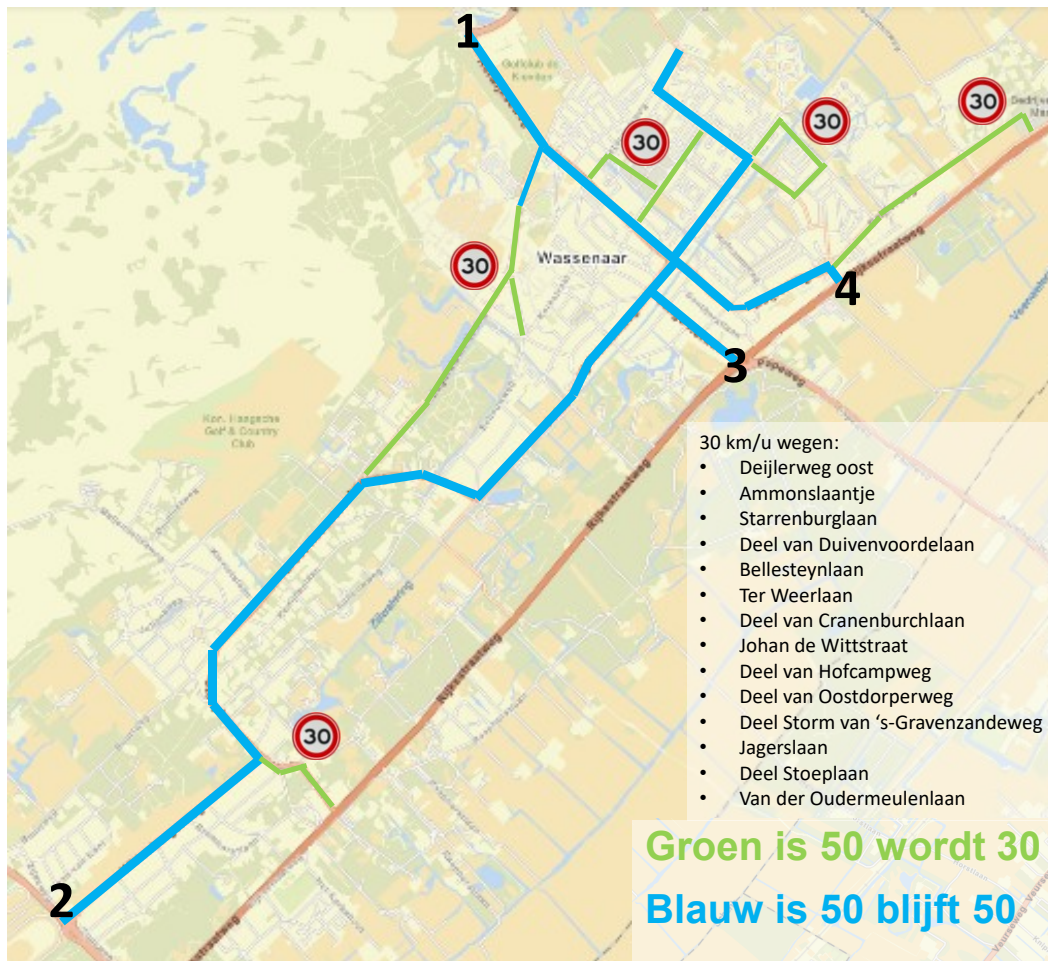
1

30

30

30

30

Wassenaar

4

3

Kon. Haagsche Golf & Country Club

Rijksstraatweg

30

2

30 km/u wegen:
- Deijlerweg oost
- Ammonslaantje
- Starrenburglaan
- Deel van Duivenvoordelaan
- Bellesteynlaan
- Ter Weerlaan
- Deel van Cranenburchlaan
- Johan de Wittstraat
- Deel van Hofcampweg
- Deel van Oostdorperweg
- Deel Storm van 's-Gravenzandeweg
- Jagerslaan
- Deel Stoeplaan
- Van der Oudermeulenlaan

Groen is 50 wordt 30

Blauw is 50 blijft 50